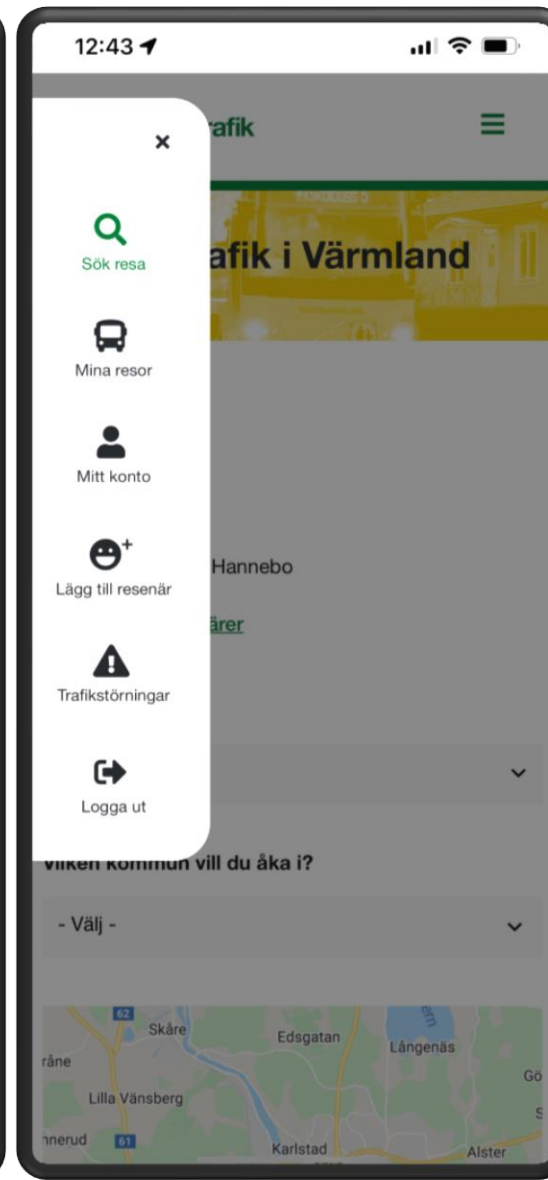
12:43

×

Sök resa

Mina resor

Mitt konto

Lägg till resenär

Trafikstörningar

Logga ut

rafik

afik i Värmland

Hannebo

ärer

Vilken kommun vill du åka i?

- Välj -

62
Skåre
Edsgatan
Långenäs
råne
Gö
Lilla Vänsberg
nnerud
61
Karlstad
Alster